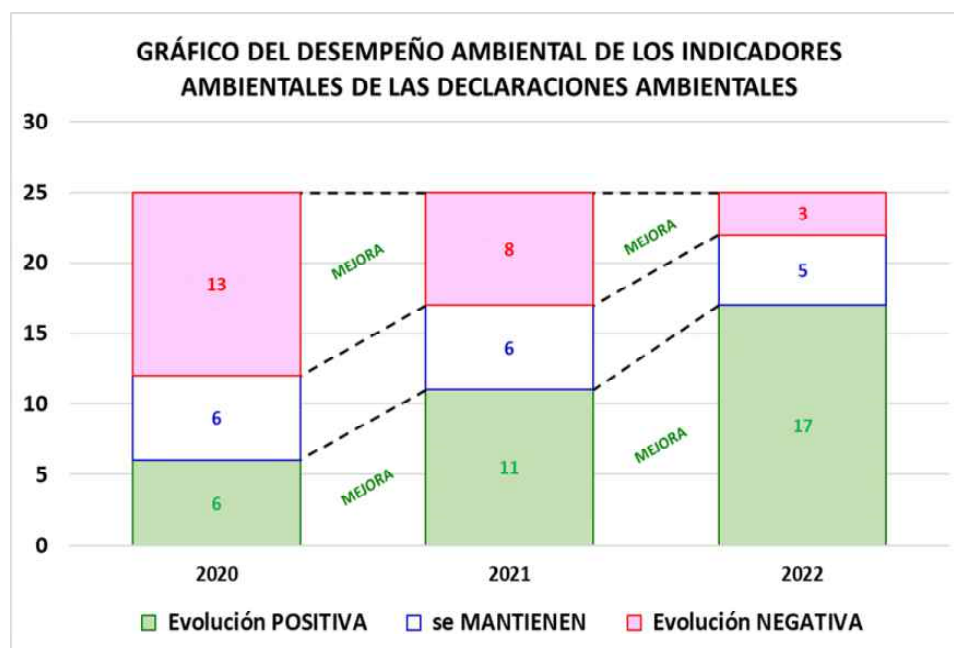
GRÁFICO DEL DESEMPEÑO AMBIENTAL DE LOS INDICADORES AMBIENTALES DE LAS DECLARACIONES AMBIENTALES

30
25
20
15
10
5
0

13
6
6
MEJORA
MEJORA
8
6
11
MEJORA
MEJORA
3
5
17

2020
2021
2022

Evolución POSITIVA
se MANTIENEN
Evolución NEGATIVA